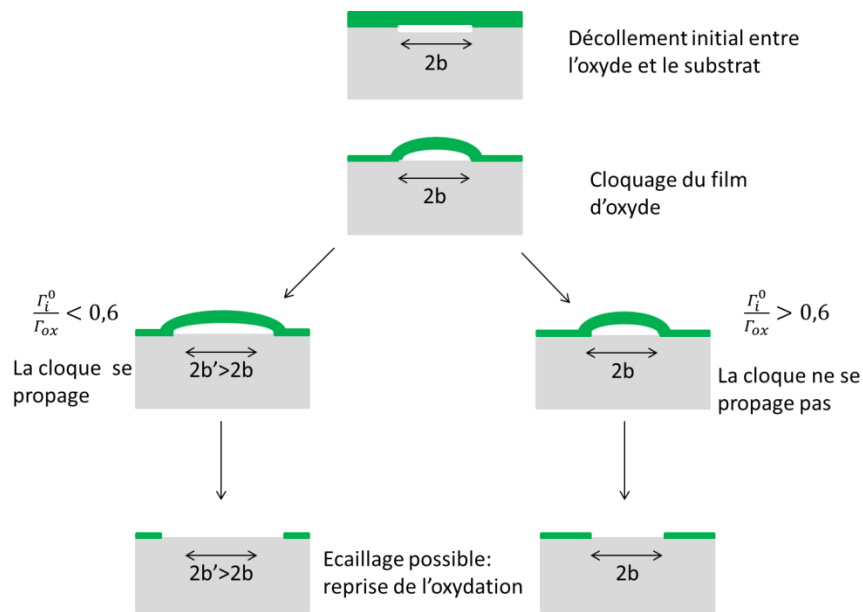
2b

Décollement initial entre l'oxyde et le substrat

2b

Cloquage du film d'oxyde

$\frac{\Gamma_i^0}{\Gamma_{ox}} < 0,6$

La cloque se propage

2b'>2b

2b

$\frac{\Gamma_i^0}{\Gamma_{ox}} > 0,6$

La cloque ne se propage pas

2b'>2b

Ecaillage possible: reprise de l'oxydation

2b